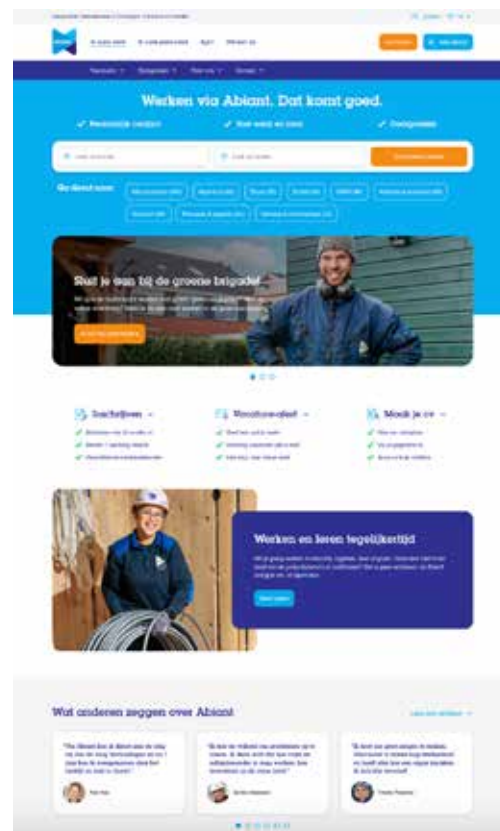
Werken via Abiant. Dat komt goed.

✓ Persoonlijk contact ✓ Snel werk en loon ✓ Gecertificeerd

Sluit je aan bij de groene brigade!

Suchtijden ✓ Vacatures ✓ Maak je cv ✓

Werken en leren tegelijkertijd

Wat anderen zeggen over Abiant